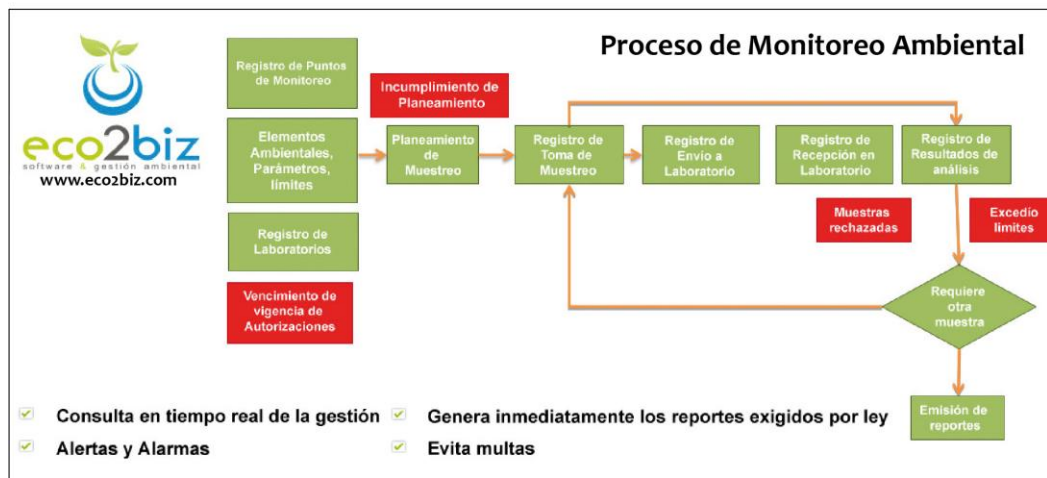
eco2biz
software & gestión ambiental
www.eco2biz.com

Proceso de Monitoreo Ambiental

Registro de Puntos de Monitoreo

Elementos Ambientales, Parámetros, límites

Registro de Laboratorios

Vencimiento de vigencia de Autorizaciones

Incumplimiento de Planeamiento

Planeamiento de Muestreo

Registro de Toma de Muestreo

Registro de Envío a Laboratorio

Registro de Recepción en Laboratorio

Muestras rechazadas

Registro de Resultados de análisis

Excedió límites

Requiere otra muestra

Emisión de reportes

Consulta en tiempo real de la gestión

Alertas y Alarmas

Genera inmediatamente los reportes exigidos por ley

Evita multas